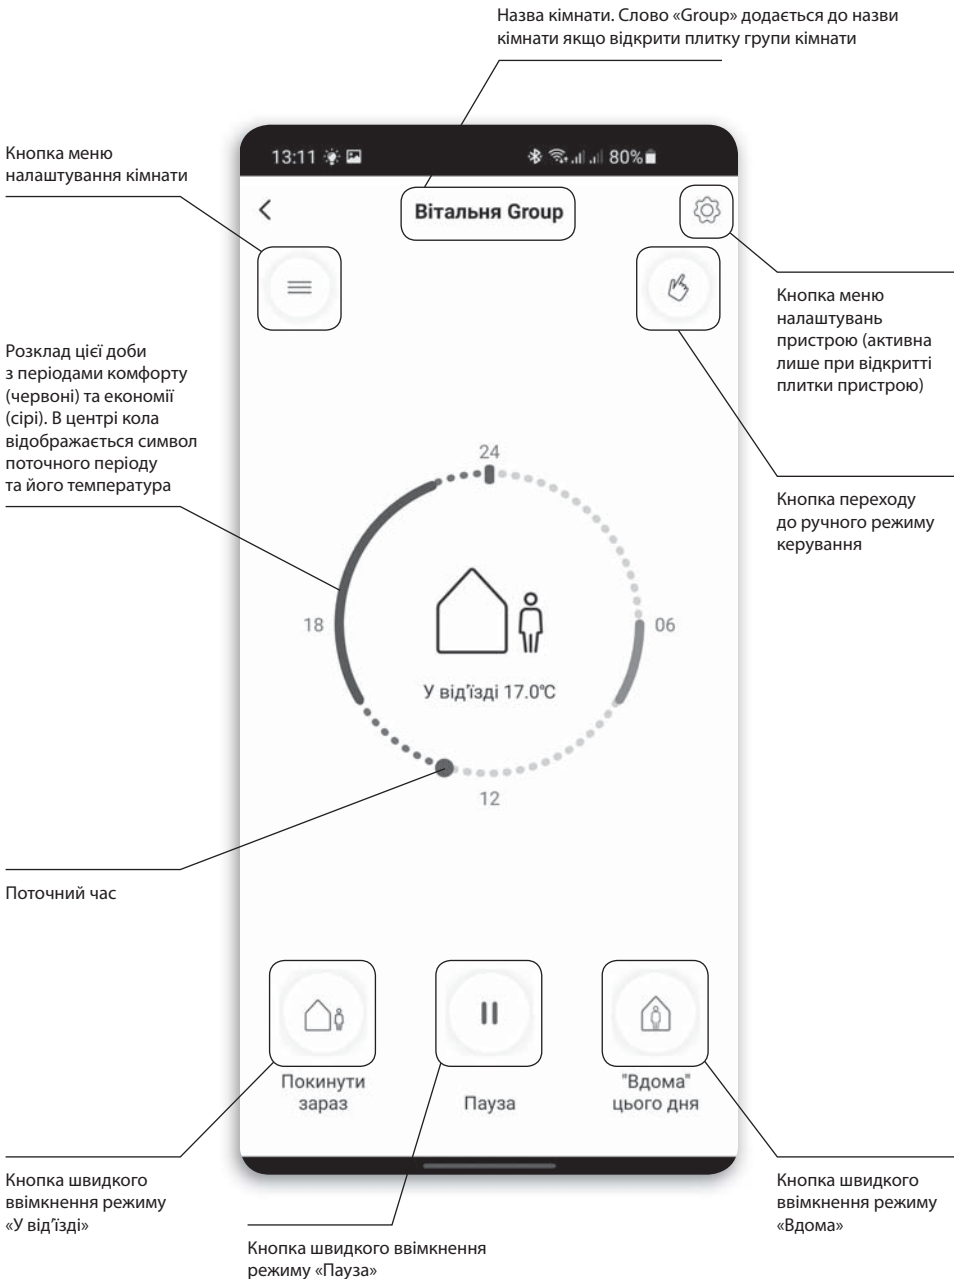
Назва кімнати. Слово «Group» додається до назви кімнати якщо відкрити плитку групи кімнати

Кнопка меню налаштування кімнати

13:11

80%

Вітальня Group

Кнопка меню налаштувань пристрою (активна лише при відкритті плитки пристрою)

Розклад цієї доби з періодами комфорту (червоні) та економії (сірі). В центрі кола відображається символ поточного періоду та його температура

24

Кнопка переходу до ручного режиму керування

18

06

У від'їзді 17.0°C

12

Поточний час

Покинути зараз

Пауза

"Вдома" цього дня

Кнопка швидкого ввімкнення режиму «У від'їзді»

Кнопка швидкого ввімкнення режиму «Вдома»

Кнопка швидкого ввімкнення режиму «Пауза»